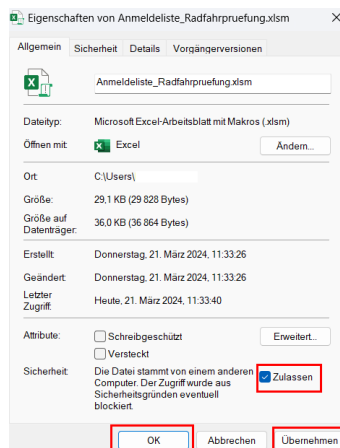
Eigenschaften von Anmeldeliste_Radfahrpruefung.xlsm ×

Allgemein Sicherheit Details Vorgängerversionen

Anmeldeliste_Radfahrpruefung.xlsm

Dateityp: Microsoft Excel-Arbeitsblatt mit Makros (.xlsm)

Öffnen mit: Excel Ändern...

Ort: C:\Users\

Größe: 29,1 KB (29 828 Bytes)

Größe auf Datenträger: 36,0 KB (36 864 Bytes)

Erstellt: Donnerstag, 21. März 2024, 11:33:26

Geändert: Donnerstag, 21. März 2024, 11:33:26

Letzter Zugriff: Heute, 21. März 2024, 11:33:40

Attribute: Schreibgeschützt Erweitert...

Versteckt

Sicherheit: Die Datei stammt von einem anderen Computer. Der Zugriff wurde aus Sicherheitsgründen eventuell blockiert. Zulassen

OK Abbrechen Übernehmen